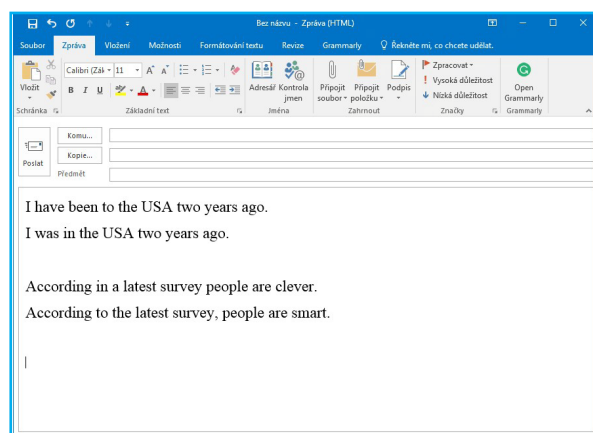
Bez názvu - Zpráva (HTML)

Soubor Zpráva Vložení Možnosti Formátování textu Revize Grammarly Řekněte mi, co chcete udělat.

Vložit
Schránka
Calibri (Zák 11
B I U
Základní text
Adresář Kontrola jmen
Jména
Připojit soubor Připojit položku Podpis
Zahrnout
Zpracovat
Vysoká důležitost
Nízká důležitost
Značky
Open Grammarly
Grammarly

Poslat
Komu...
Kopie...
Předmět

I have been to the USA two years ago.

I was in the USA two years ago.

According in a latest survey people are clever.

According to the latest survey, people are smart.